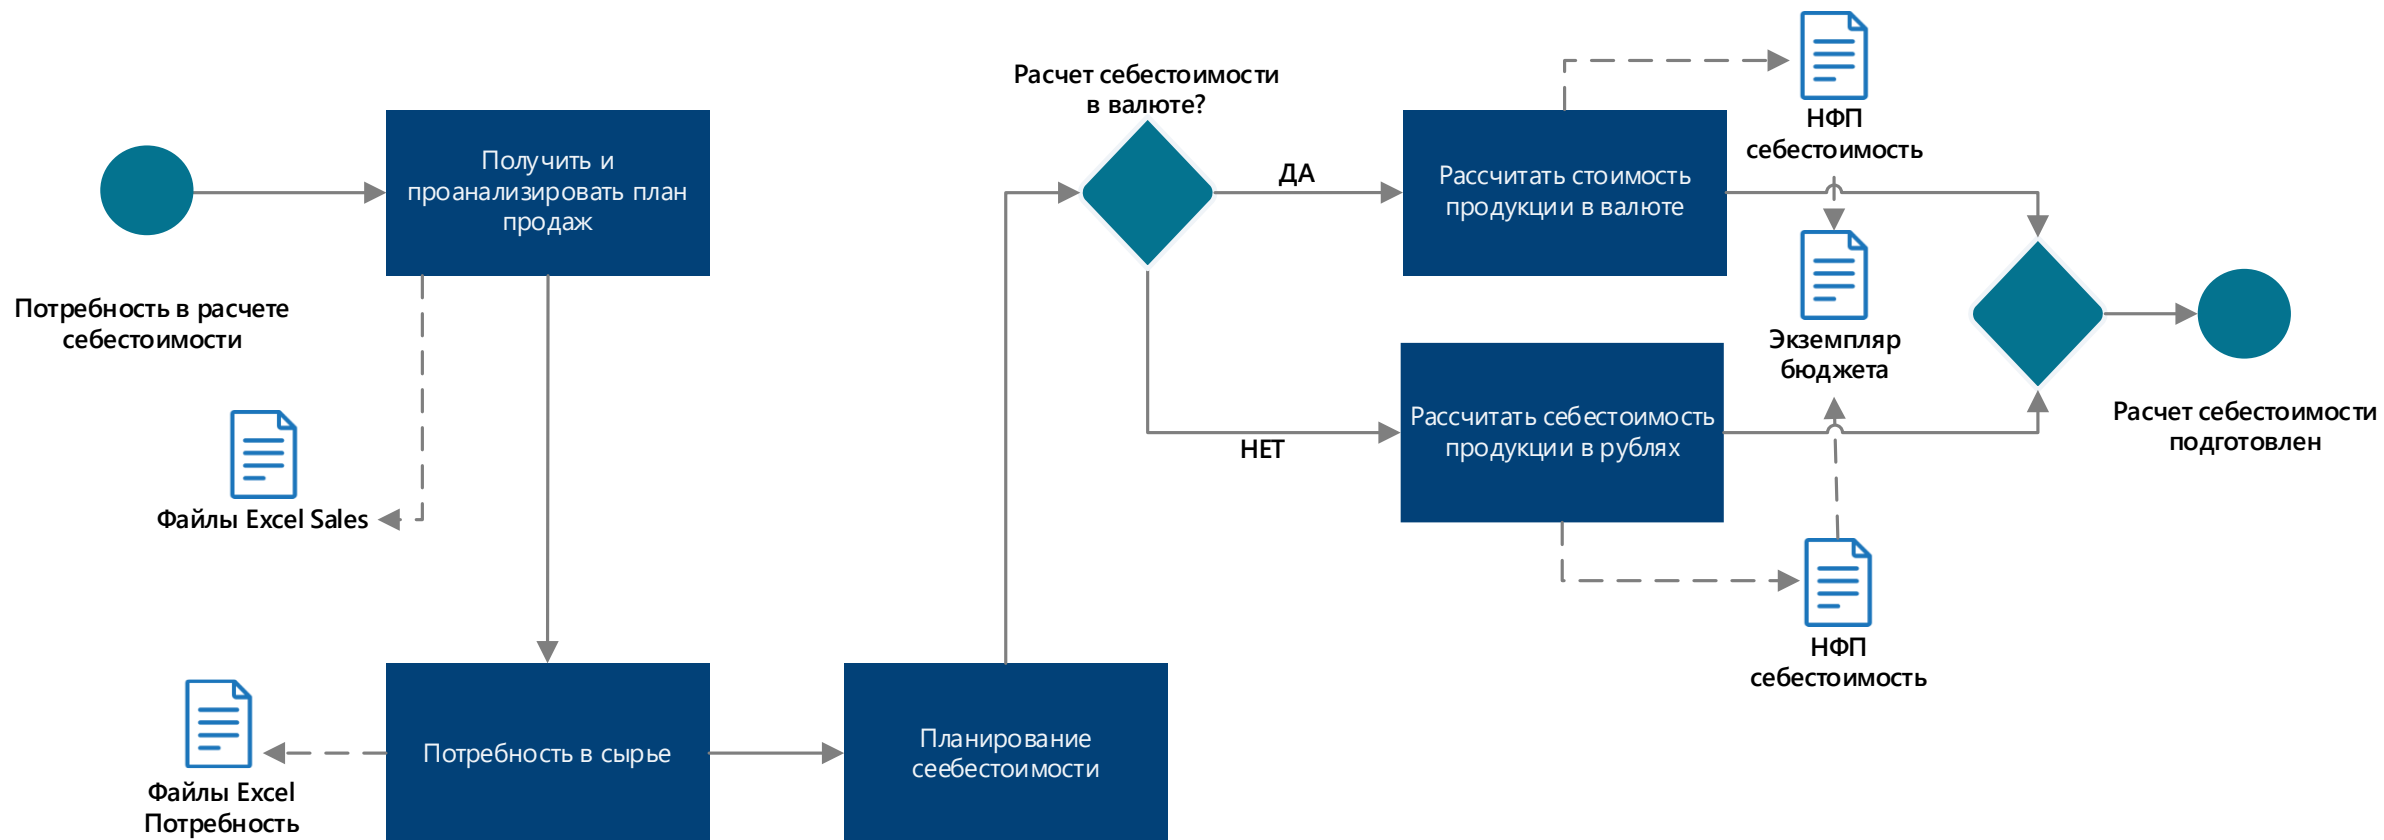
Потребность в расчете себестоимости

Получить и проанализировать план продаж

Файлы Excel Sales

Потребность в сырье

Файлы Excel Потребность

Планирование сеебестоимости

Расчет себестоимости в валюте?

ДА

НЕТ

Рассчитать стоимость продукции в валюте

Рассчитать себестоимость продукции в рублях

НФП себестоимость

Экземпляр бюджета

НФП себестоимость

Расчет себестоимости подготовлен